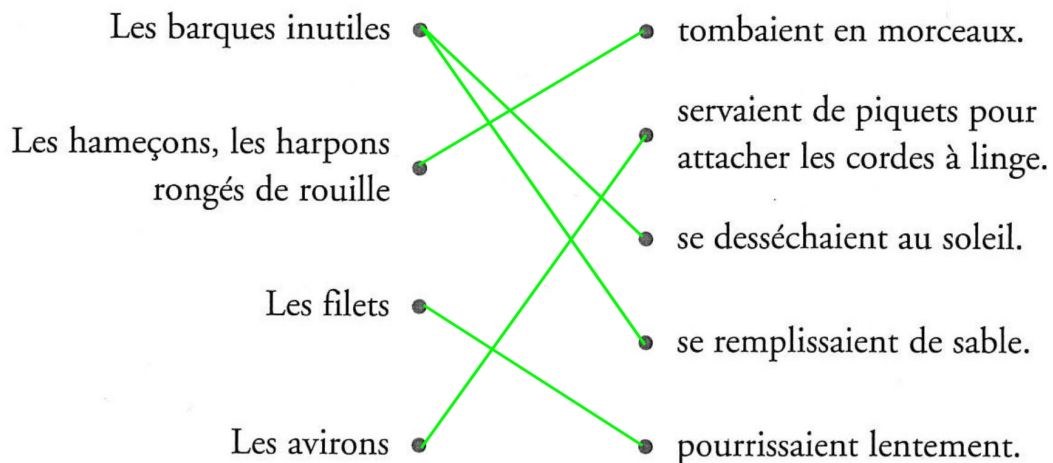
Les barques inutiles

Les hameçons, les harpons rongés de rouille

Les filets

Les avirons

tombaient en morceaux.

servaient de piquets pour attacher les cordes à linge.

se desséchaient au soleil.

se remplissaient de sable.

pourrissaient lentement.